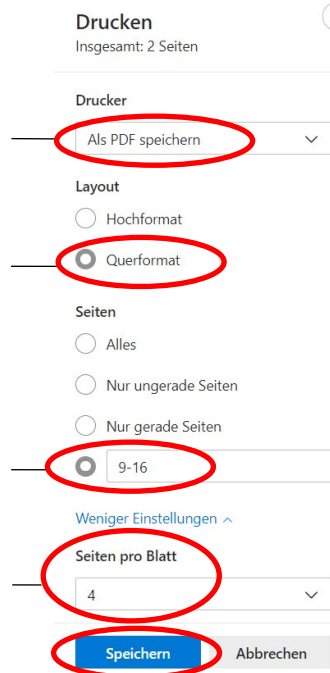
Drucken
Insgesamt: 2 Seiten

Drucker

Als PDF speichern

Layout

Hochformat

Querformat

Seiten

Alles

Nur ungerade Seiten

Nur gerade Seiten

9-16

Weniger Einstellungen ^

Seiten pro Blatt

4

Speichern

Abbrechen